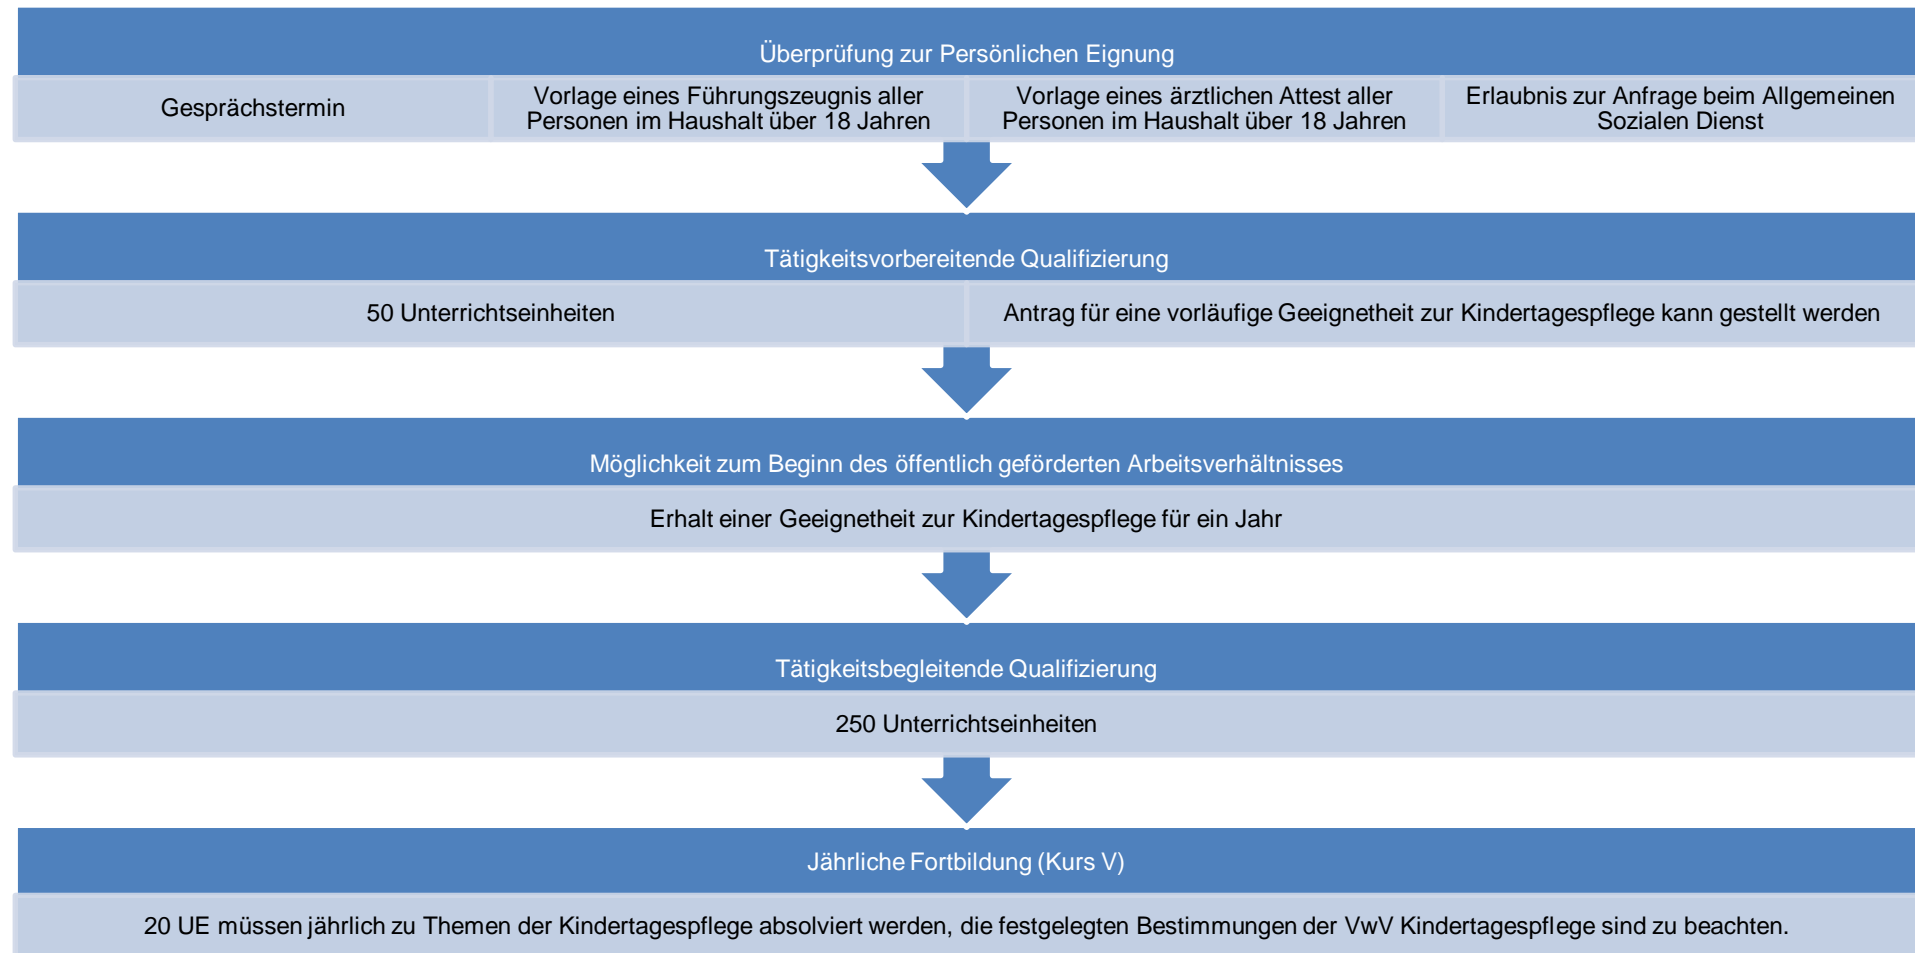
Überprüfung zur Persönlichen Eignung

Gesprächstermin

Vorlage eines Führungszeugnis aller Personen im Haushalt über 18 Jahren

Vorlage eines ärztlichen Attest aller Personen im Haushalt über 18 Jahren

Erlaubnis zur Anfrage beim Allgemeinen Sozialen Dienst

Tätigkeitsvorbereitende Qualifizierung

50 Unterrichtseinheiten

Antrag für eine vorläufige Geeignetheit zur Kindertagespflege kann gestellt werden

Möglichkeit zum Beginn des öffentlich geförderten Arbeitsverhältnisses

Erhalt einer Geeignetheit zur Kindertagespflege für ein Jahr

Tätigkeitsbegleitende Qualifizierung

250 Unterrichtseinheiten

Jährliche Fortbildung (Kurs V)

20 UE müssen jährlich zu Themen der Kindertagespflege absolviert werden, die festgelegten Bestimmungen der VwV Kindertagespflege sind zu beachten.